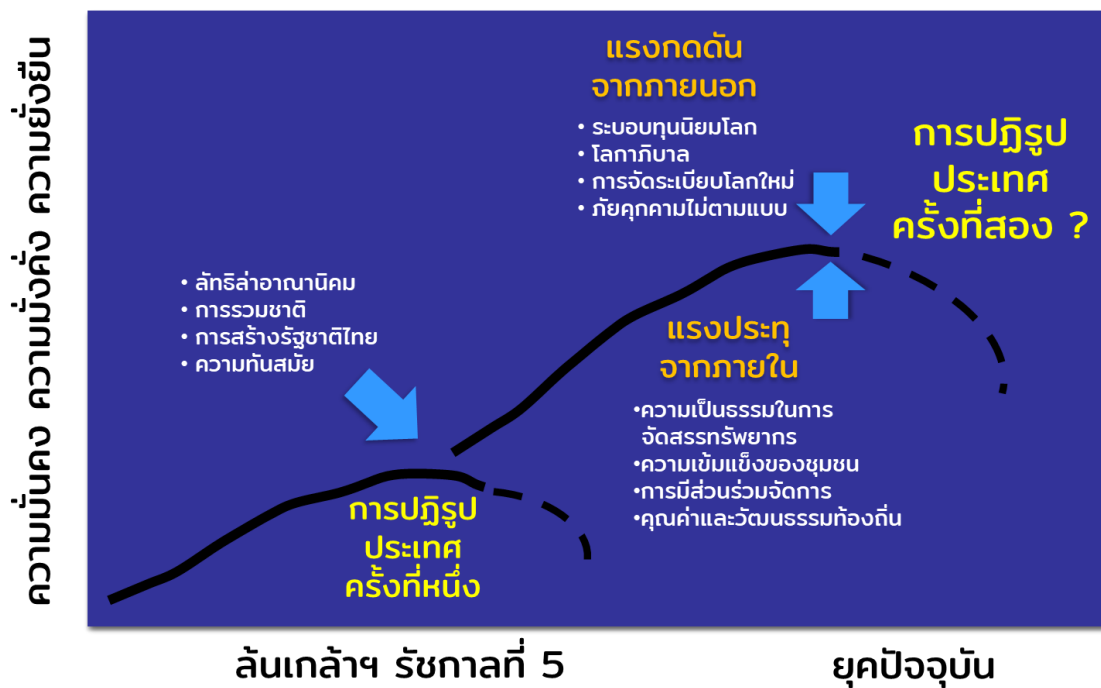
ความมั่นคง ความมั่งคั่ง ความยั่งยืน

แรงกดดัน
จากภายนอก

• ระบอบทุนนิยมโลก
• โลกาภิบาล
• การจัดระเบียบโลกใหม่
• ภัยคุกคามไม่ตามแบบ

การปฏิรูป
ประเทศ
ครั้งที่สอง ?

• ลัทธิล่าอาณานิคม
• การรวมชาติ
• การสร้างรัฐชาติไทย
• ความทันสมัย

แรงประทุ
จากภายใน

•ความเป็นธรรมในการจัดสรรทรัพยากร
•ความเข้มแข็งของชุมชน
•การมีส่วนร่วมจัดการ
•คุณค่าและวัฒนธรรมท้องถิ่น

การปฏิรูป
ประเทศ
ครั้งที่หนึ่ง

ล้นเกล้าฯ รัชกาลที่ 5

ยุคปัจจุบัน